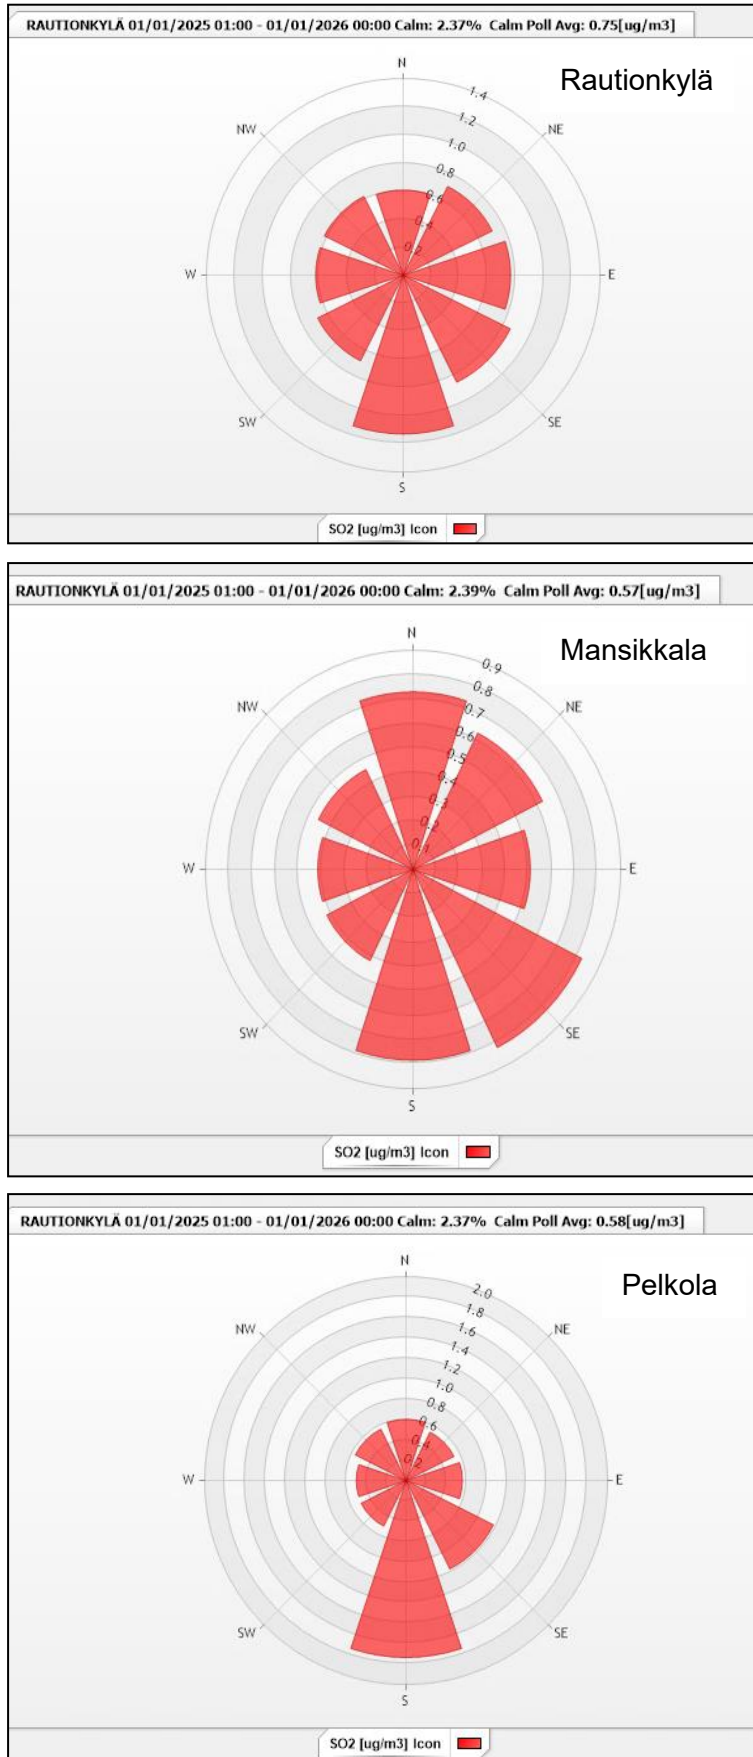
RAUTIONKYLÄ 01/01/2025 01:00 - 01/01/2026 00:00 Calm: 2.37% Calm Poll Avg: 0.75[ug/m3]

Rautionkylä

N
NE
E
SE
S
SW
W
NW

1.4
1.2
1.0
0.8
0.6
0.4
0.2

SO2 [ug/m3] Icon

RAUTIONKYLÄ 01/01/2025 01:00 - 01/01/2026 00:00 Calm: 2.39% Calm Poll Avg: 0.57[ug/m3]

Mansikkala

N
NE
E
SE
S
SW
W
NW

0.9
0.8
0.7
0.6
0.5
0.4
0.3
0.2
0.1

SO2 [ug/m3] Icon

RAUTIONKYLÄ 01/01/2025 01:00 - 01/01/2026 00:00 Calm: 2.37% Calm Poll Avg: 0.58[ug/m3]

Pelkola

N
NE
E
SE
S
SW
W
NW

2.0
1.8
1.6
1.4
1.2
1.0
0.8
0.6
0.4
0.2

SO2 [ug/m3] Icon